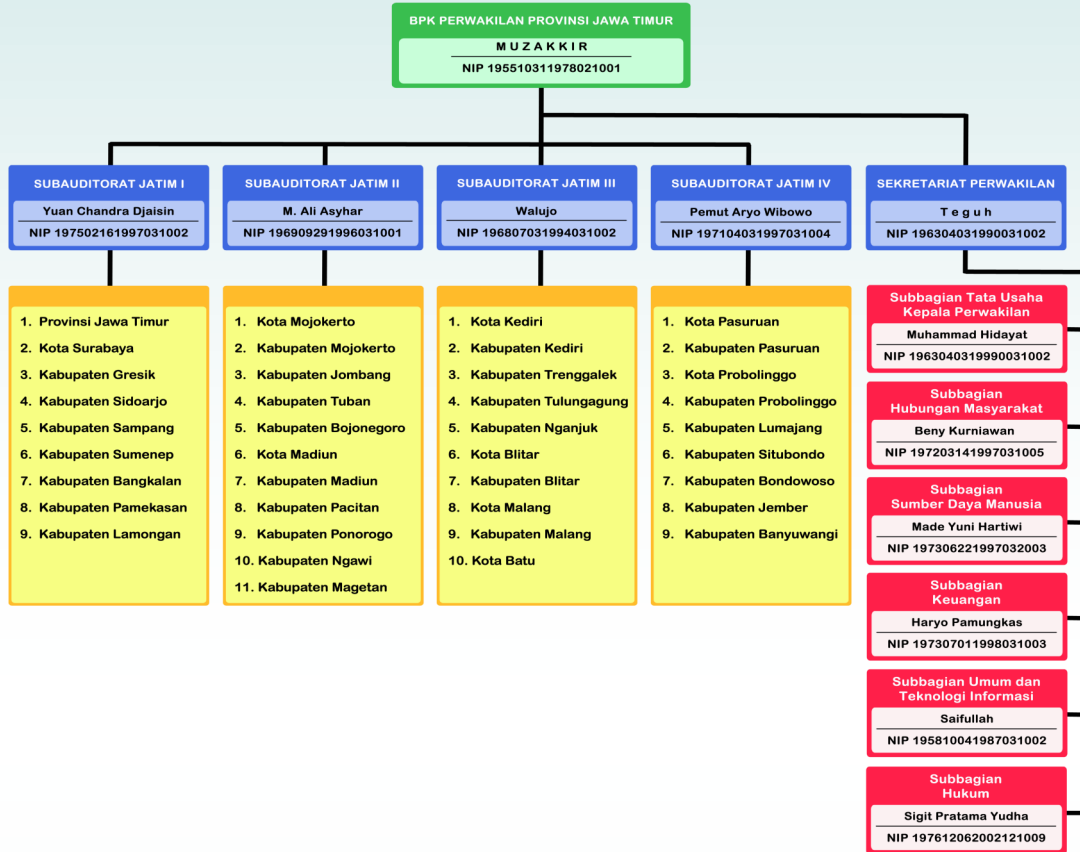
BPK PERWAKILAN PROVINSI JAWA TIMUR
M U Z A K K I R
NIP 195510311978021001

SUBAUDITORAT JATIM I
Yuan Chandra Djaisin
NIP 197502161997031002

1. Provinsi Jawa Timur
2. Kota Surabaya
3. Kabupaten Gresik
4. Kabupaten Sidoarjo
5. Kabupaten Sampang
6. Kabupaten Sumenep
7. Kabupaten Bangkalan
8. Kabupaten Pamekasan
9. Kabupaten Lamongan

SUBAUDITORAT JATIM II
M. Ali Asyhar
NIP 196909291996031001

1. Kota Mojokerto
2. Kabupaten Mojokerto
3. Kabupaten Jombang
4. Kabupaten Tuban
5. Kabupaten Bojonegoro
6. Kota Madiun
7. Kabupaten Madiun
8. Kabupaten Pacitan
9. Kabupaten Ponorogo
10. Kabupaten Ngawi
11. Kabupaten Magetan

SUBAUDITORAT JATIM III
Walujo
NIP 196807031994031002

1. Kota Kediri
2. Kabupaten Kediri
3. Kabupaten Trenggalek
4. Kabupaten Tulungagung
5. Kabupaten Nganjuk
6. Kota Blitar
7. Kabupaten Blitar
8. Kota Malang
9. Kabupaten Malang
10. Kota Batu

SUBAUDITORAT JATIM IV
Pemut Aryo Wibowo
NIP 197104031997031004

1. Kota Pasuruan
2. Kabupaten Pasuruan
3. Kota Probolinggo
4. Kabupaten Probolinggo
5. Kabupaten Lumajang
6. Kabupaten Situbondo
7. Kabupaten Bondowoso
8. Kabupaten Jember
9. Kabupaten Banyuwangi

SEKRETARIAT PERWAKILAN
T e g u h
NIP 196304031990031002

Subbagian Tata Usaha Kepala Perwakilan
Muhammad Hidayat
NIP 196304031990031002

Subbagian Hubungan Masyarakat
Beny Kurniawan
NIP 197203141997031005

Subbagian Sumber Daya Manusia
Made Yuni Hartiwi
NIP 197306221997032003

Subbagian Keuangan
Haryo Pamungkas
NIP 197307011998031003

Subbagian Umum dan Teknologi Informasi
Saifullah
NIP 195810041987031002

Subbagian Hukum
Sigit Pratama Yudha
NIP 197612062002121009